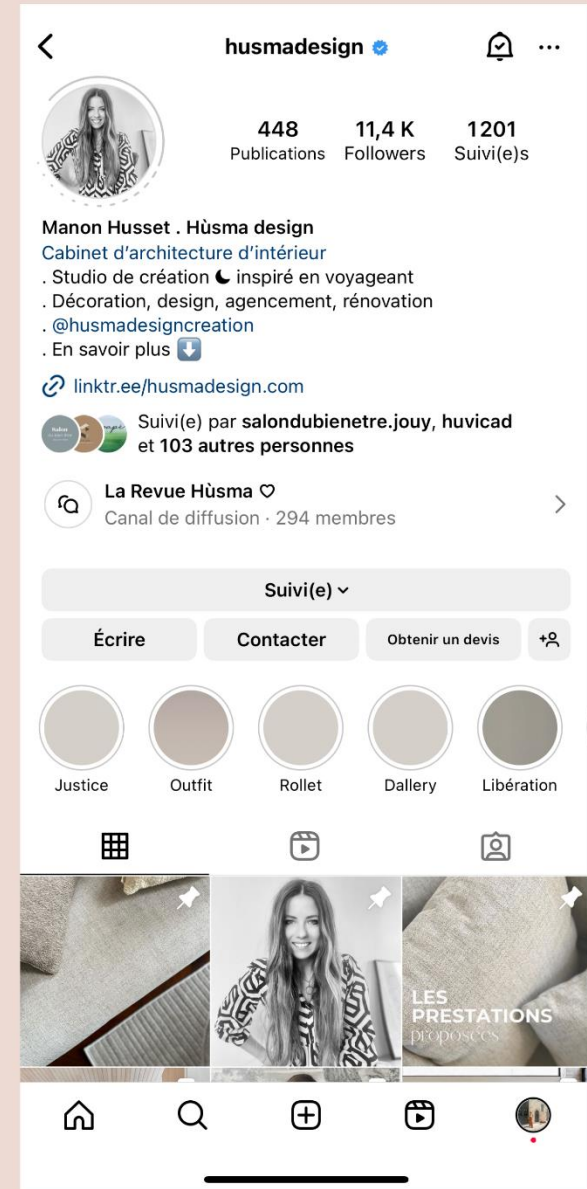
husmadesign

448 Publications
11,4 K Followers
1201 Suivi(e)s

Manon Husset . Hùsma design
Cabinet d'architecture d'intérieur
. Studio de création ☾ inspiré en voyageant
. Décoration, design, agencement, rénovation
. @husmadesigncreation
. En savoir plus ⬇️

linktr.ee/husmadesign.com

Suivi(e) par salondubienetre.jouy, huvicad et 103 autres personnes

La Revue Hùsma ♡
Canal de diffusion · 294 membres

Suivi(e)
Écrire
Contacter
Obtenir un devis

Justice
Outfit
Rollet
Dallery
Libération

LES PRESTATIONS proposées